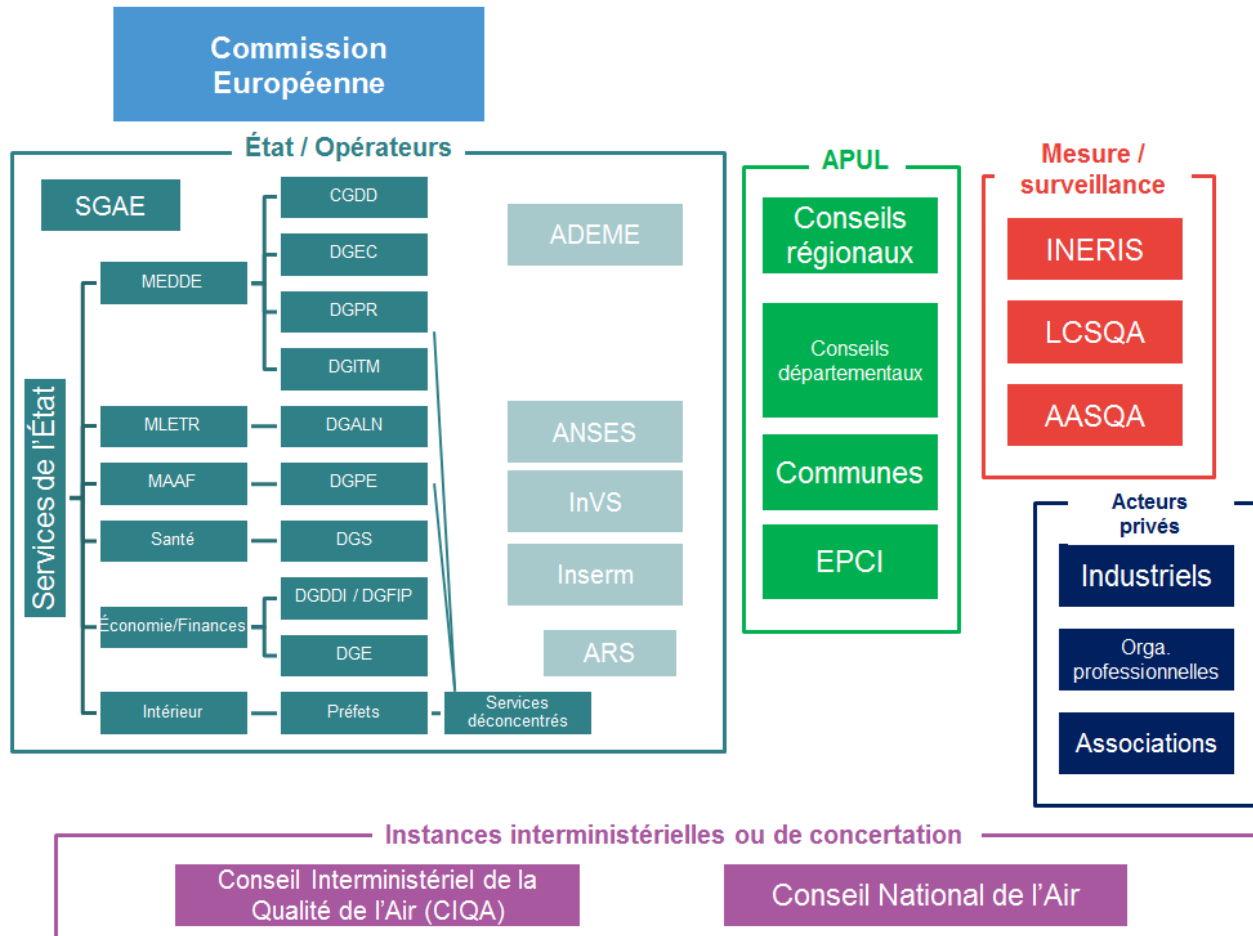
Commission Européenne

État / Opérateurs

SGAE

Services de l'État

MEDDE

CGDD

DGEC

DGPR

DGITM

MLETR

DGALN

MAAF

DGPE

Santé

DGS

Économie/Finances

DGDDI / DGFIP

DGE

Intérieur

Préfets

Services déconcentrés

ADEME

ANSES

InVS

Inserm

ARS

APUL

Conseils régionaux

Conseils départementaux

Communes

EPCI

Mesure / surveillance

INERIS

LCSQA

AASQA

Acteurs privés

Industriels

Orga. professionnelles

Associations

Instances interministérielles ou de concertation

Conseil Interministériel de la Qualité de l'Air (CIQA)

Conseil National de l'Air